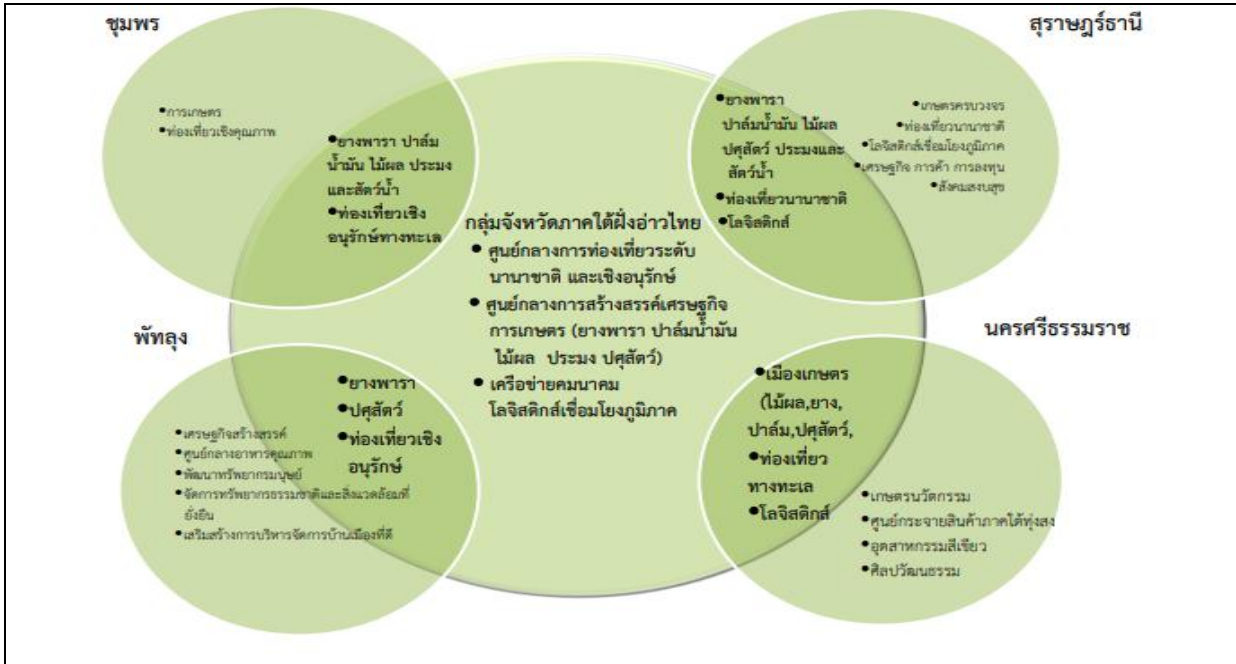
ชุมพร

•การเกษตร
•ท่องเที่ยวเชิงคุณภาพ

•ยางพารา ปาล์มน้ำมัน ไม้ผล ประมง และสัตว์น้ำ
•ท่องเที่ยวเชิงอนุรักษ์ทางทะเล

สุราษฎร์ธานี

•ยางพารา ปาล์มน้ำมัน ไม้ผล ปศุสัตว์ ประมงและสัตว์น้ำ
•ท่องเที่ยวนานาชาติ
•โลจิสติกส์

•เกษตรครบวงจร
•ท่องเที่ยวนานาชาติ
•โลจิสติกส์เชื่อมโยงภูมิภาค
•เศรษฐกิจ การค้า การลงทุน
•สังคมสงบสุข

กลุ่มจังหวัดภาคใต้ฝั่งอ่าวไทย
• ศูนย์กลางการท่องเที่ยวระดับนานาชาติ และเชิงอนุรักษ์
• ศูนย์กลางการสร้างสรรค์เศรษฐกิจการเกษตร (ยางพารา ปาล์มน้ำมัน ไม้ผล ประมง ปศุสัตว์)
• เครือข่ายคมนาคมโลจิสติกส์เชื่อมโยงภูมิภาค

พัทลุง

•ยางพารา
•ปศุสัตว์
•ท่องเที่ยวเชิงอนุรักษ์

•เศรษฐกิจสร้างสรรค์
•ศูนย์กลางอาหารคุณภาพ
•พัฒนาทรัพยากรมนุษย์
•จัดการทรัพยากรธรรมชาติและสิ่งแวดล้อมที่ยั่งยืน
•เสริมสร้างการบริหารจัดการบ้านเมืองที่ดี

นครศรีธรรมราช

•เมืองเกษตร (ไม้ผล,ยาง, ปาล์ม,ปศุสัตว์,
•ท่องเที่ยวทางทะเล
•โลจิสติกส์

•เกษตรนวัตกรรม
•ศูนย์กระจายสินค้าภาคใต้ทุ่งสง
•อุตสาหกรรมสีเขียว
•ศิลปวัฒนธรรม